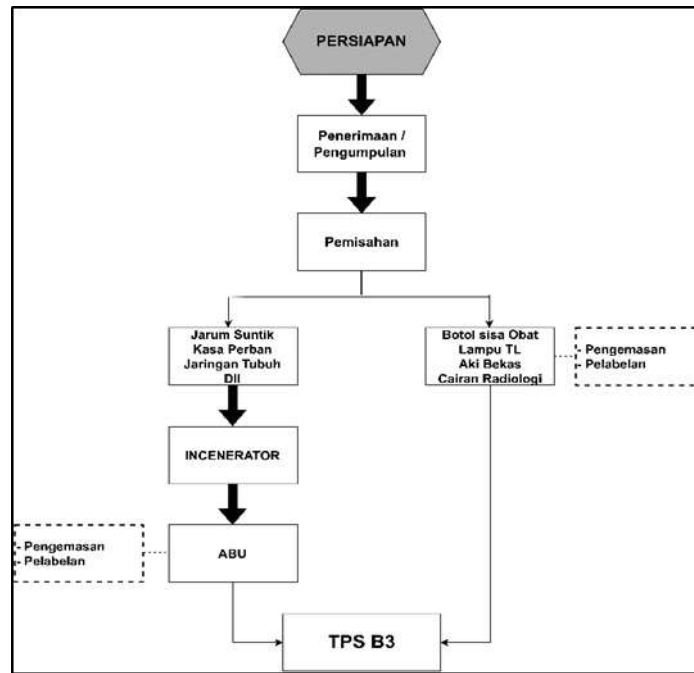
PERSIAPAN

Penerimaan / Pengumpulan

Pemisahan

Jarum Suntik
Kasa Perban
Jaringan Tubuh
Dll

Botol sisa Obat
Lampu TL
Aki Bekas
Cairan Radiologi

- Pengemasan
- Pelabelan

INCENERATOR

- Pengemasan
- Pelabelan

ABU

TPS B3